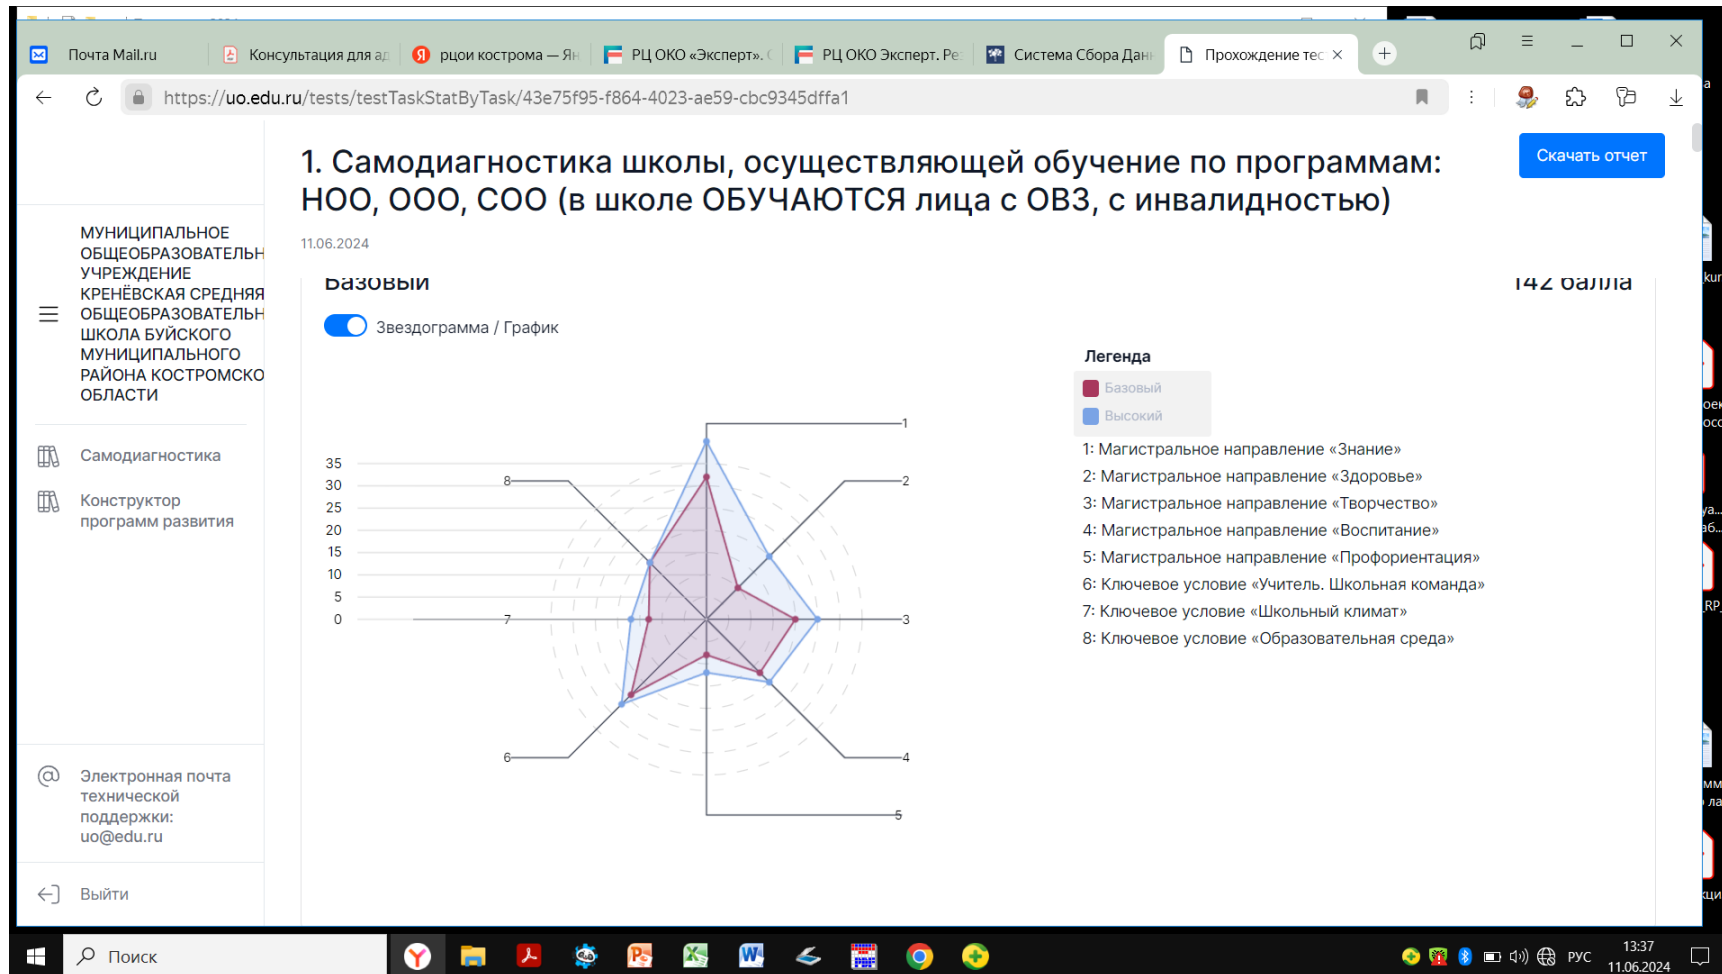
Почта Mail.ru | Консультация для ар | рцои кострома — Ян | РЦ ОКО «Эксперт». | РЦ ОКО Эксперт. Ре | Система Сбора Дан | Прохождение тес ×

https://uo.edu.ru/tests/testTaskStatByTask/43e75f95-f864-4023-ae59-cbc9345dffa1

МУНИЦИПАЛЬНОЕ ОБЩЕОБРАЗОВАТЕЛЬН УЧРЕЖДЕНИЕ КРЕНЁВСКАЯ СРЕДНЯЯ ОБЩЕОБРАЗОВАТЕЛЬН ШКОЛА БУЙСКОГО МУНИЦИПАЛЬНОГО РАЙОНА КОСТРОМСКО ОБЛАСТИ

Самодиагностика

Конструктор программ развития

Электронная почта технической поддержки: uo@edu.ru

Выйти

1. Самодиагностика школы, осуществляющей обучение по программам: НОО, ООО, СОО (в школе ОБУЧАЮТСЯ лица с ОВЗ, с инвалидностью)

Скачать отчет

11.06.2024

Базовый

142 балла

Звездограмма / График

35
30
25
20
15
10
5
0

1
2
3
4
5
6
7
8

Легенда

Базовый
Высокий

1: Магистральное направление «Знание»
2: Магистральное направление «Здоровье»
3: Магистральное направление «Творчество»
4: Магистральное направление «Воспитание»
5: Магистральное направление «Профориентация»
6: Ключевое условие «Учитель. Школьная команда»
7: Ключевое условие «Школьный климат»
8: Ключевое условие «Образовательная среда»

Поиск

РУС 13:37 11.06.2024